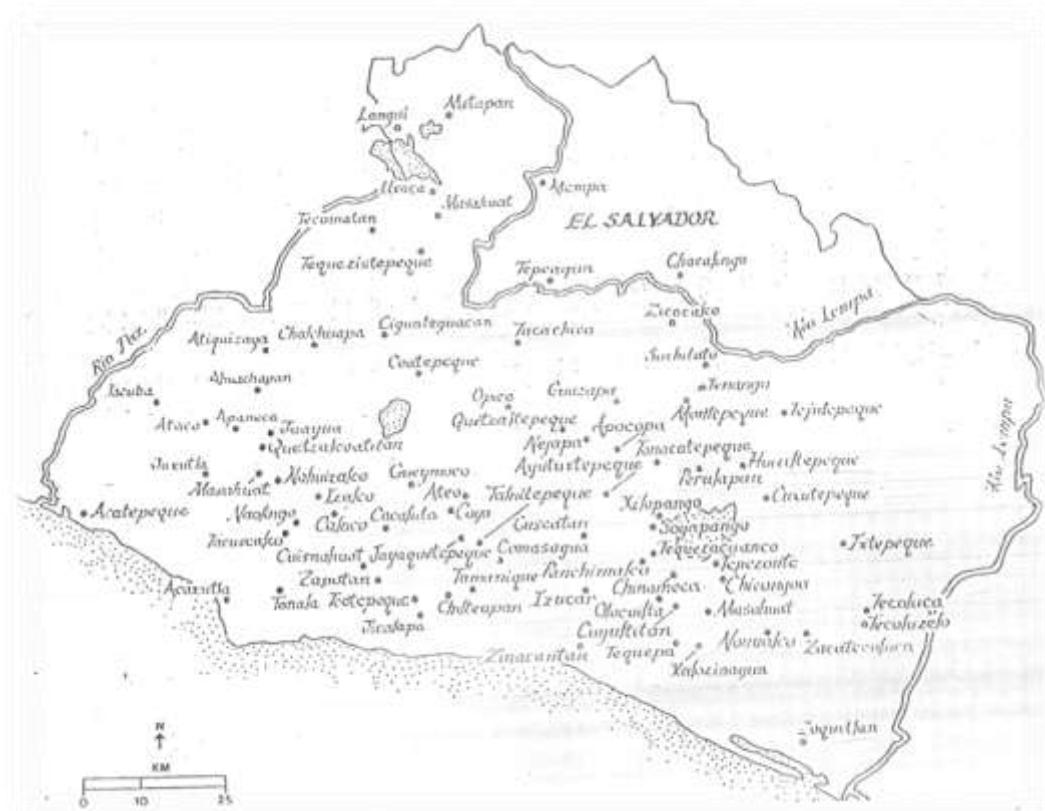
Metapan
Languí
Masahuat
Tecomatan
EL SALVADOR
Texistepeque
Tepeagua
Chalatenango
Río Paz
Atiquizaya
Chalchuapa
Ciguatepeque
Tacachico
Zacatako
Río Lempa
Coatepeque
Suchitoto
Ahuachapan
Guazapa
Tenango
Izcuba
Opico
Quetzaltepeque
Apopa
Aguilares
Tejutepeque
Ataco
Apaneca
Juayua
Nejapa
Tonacatepeque
Quetzalcoatitan
Ayutuxtepeque
Perulapan
Huistepeque
Juxutla
Nahuizalco
Guaymoco
Ateo
Tehuiltepeque
Ilopango
Cinutepeque
Masahuat
Izalco
Acatepeque
Naolingo
Caluco
Cacaluta
Cuyo
Cuscatan
Soyapango
Texepeque
Tacuscalco
Cuisnahuat
Jayaquetepeque
Comasagua
Tequetacuanco
Tepezonte
Zaputan
Tamanique
Panchimalco
Chinameca
Chicunpa
Acaxutla
Tonala
Tototepeque
Chiltiupan
Izucar
Olocuilta
Masahuat
Tecoluca
Jicalapa
Cuyultitan
Nonualco
Zacatecoluca
Tecoluzelo
Zinacantan
Tequepa
Xalpainagua
Río Lempa
Joquilisan
N
KM
0
10
25